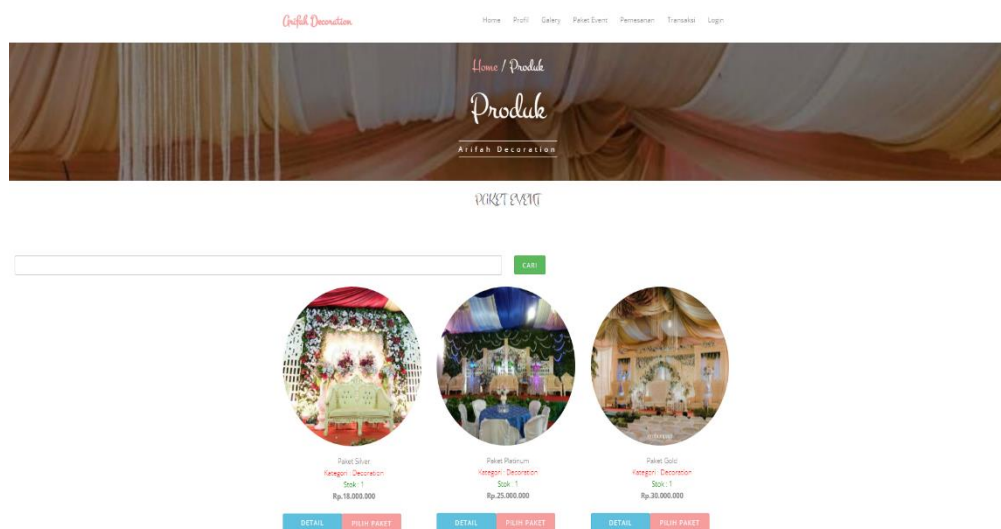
Arifah Decoration

Home Profil Galery Paket Event Pemesanan Transaksi Login

Home / Produk

Produk

Arifah Decoration

PAKET EVENT

CARI

Paket Silver
Kategori : Decoration
Stok : 1
Rp.18.000.000
DETAIL PILIH PAKET

Paket Platinum
Kategori : Decoration
Stok : 1
Rp.25.000.000
DETAIL PILIH PAKET

Paket Gold
Kategori : Decoration
Stok : 1
Rp.30.000.000
DETAIL PILIH PAKET